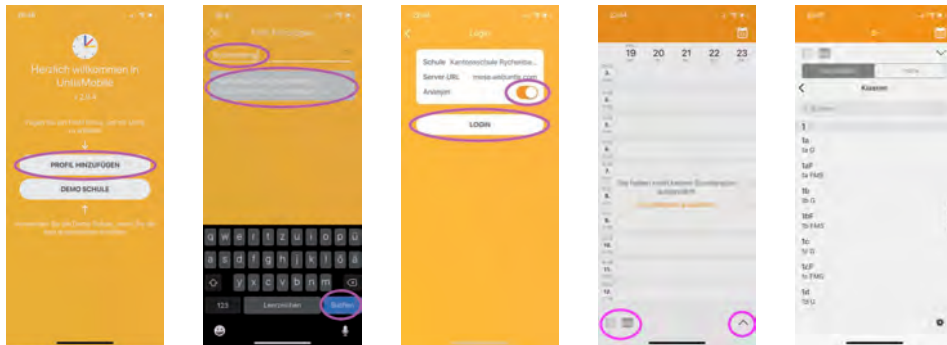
Herzlich willkommen in UntisMobile

PROFIL HINZUFÜGEN

DEMO SCHULE

q w e r t z u i o p ü
a s d f g h j k l ö ä
y x c v b n m
123
Leerzeichen
Suchen

Login

Schule Kantonsschule Rychenbe...
Server URL mese.webuntis.com
Anzeigen

LOGIN

19 20 21 22 23

Sie haben noch keinen Stundenplan ausgewählt

Klassen

1
1a
1a G
1aF
1a FMS
1b
1b G
1bF
1b FMS
1c
1c G
1cF
1c FMS
1d
1d G